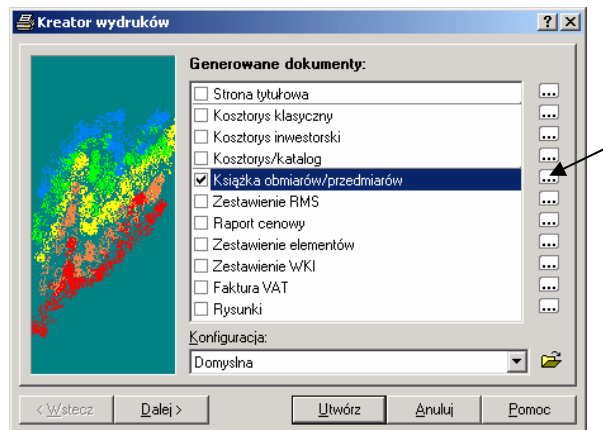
Kreator wydruków

?
X

Generowane dokumenty:

Strona tytułowa
...
Kosztorys klasyczny
...
Kosztorys inwestorski
...
Kosztorys/katalog
...
Książka obmiarów/przedmiarów
...
Zestawienie RMS
...
Raport cenowy
...
Zestawienie elementów
...
Zestawienie WKI
...
Faktura VAT
...
Rysunki
...

Konfiguracja:
Domyslna

< Wstecz
Dalej >
Utwórz
Anuluj
Pomoc